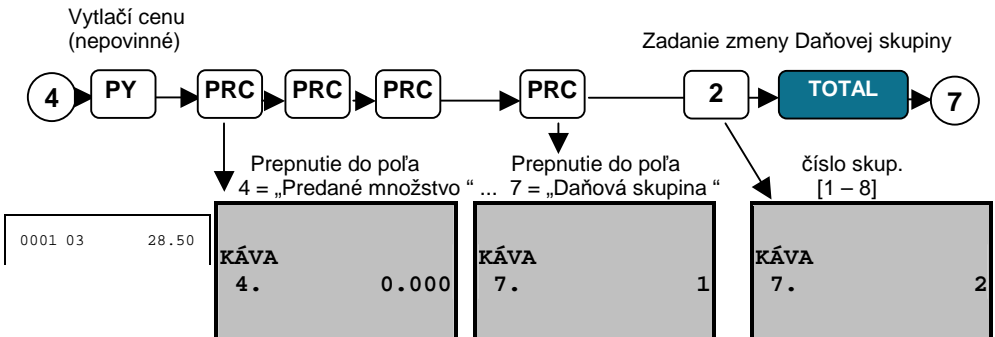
Vytlačí cenu
(nepovinné)

Zadanie zmeny Daňovej skupiny

4 PY PRC PRC PRC PRC 2 TOTAL 7

Prepnutie do poľa
4 = „Predané množstvo “ ...

Prepnutie do poľa
7 = „Daňová skupina “

číslo skup.
[1 – 8]

0001 03 28.50

KÁVA
4. 0.000

KÁVA
7. 1

KÁVA
7. 2